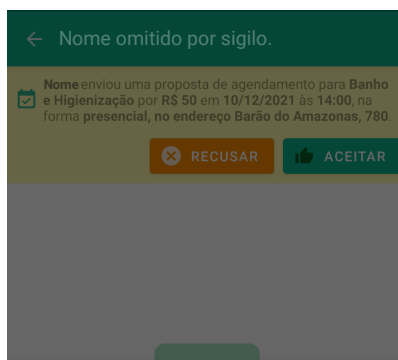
Nome omitido por sigilo.

Nome enviou uma proposta de agendamento para Banho e Higienização por R$ 50 em 10/12/2021 às 14:00, na forma presencial, no endereço Barão do Amazonas, 780.

RECUSAR

ACEITAR